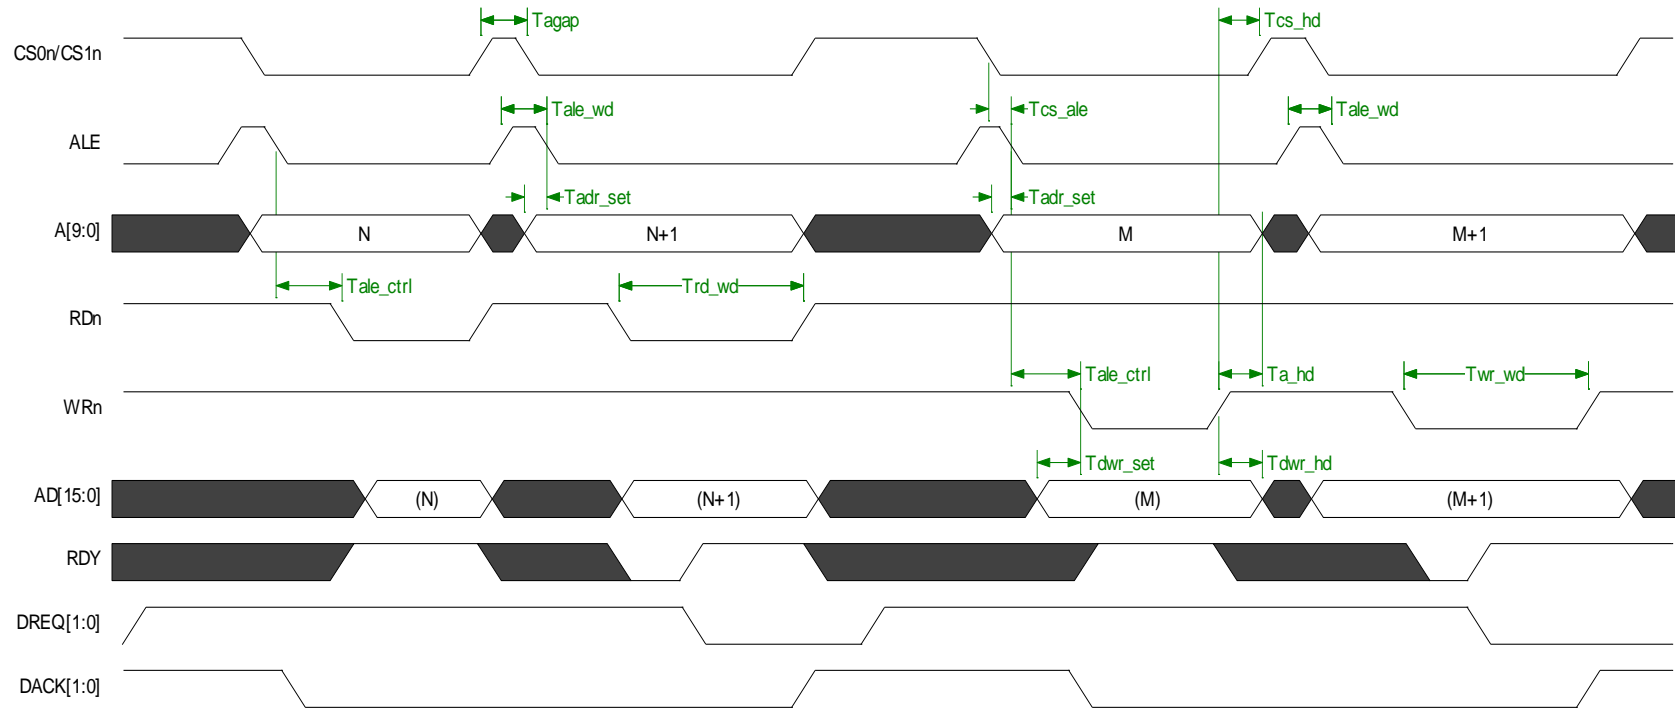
Tagap
Tcs_hd
CS0n/CS1n
Tale_wd
Tcs_ale
Tale_wd
ALE
Tadr_set
Tadr_set
A[9:0]
N
N+1
M
M+1
Tale_ctrl
Trd_wd
RDn
Tale_ctrl
Ta_hd
Twr_wd
WRn
Tdwr_set
Tdwr_hd
AD[15:0]
(N)
(N+1)
(M)
(M+1)
RDY
DREQ[1:0]
DACK[1:0]